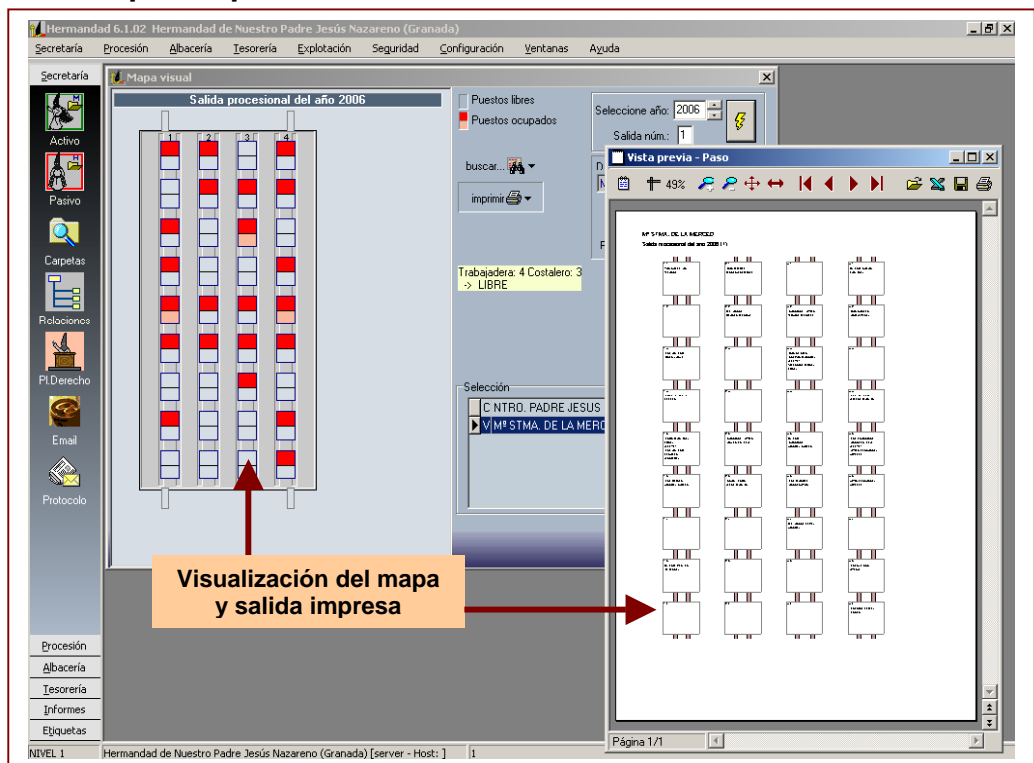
Hermandad 6.1.02 Hermandad de Nuestro Padre Jesús Nazareno (Granada)

Secretaría Procesión Albacería Tesorería Explotación Seguridad Configuración Ventanas Ayuda

Secretaría

Activo

Pasivo

Carpetas

Relaciones

Pl.Derecho

Email

Protocolo

Procesión

Albacería

Tesorería

Informes

Etiquetas

Mapa visual

Salida procesional del año 2006

1 2 3 4

Puestos libres

Puestos ocupados

Seleccione año: 2006

Salida núm.: 1

buscar...

imprimir

Trabajadera: 4 Costalero: 3
-> LIBRE

Selección

C NTRO. PADRE JESUS

V Mª STMA. DE LA MERCE

Vista previa - Paso

49%

Mª STMA. DE LA MERCED

Salida procesional del año 2006 (1ª)

Página 1/1

Visualización del mapa y salida impresa

NIVEL 1 Hermandad de Nuestro Padre Jesús Nazareno (Granada) [server - Host: ] 1